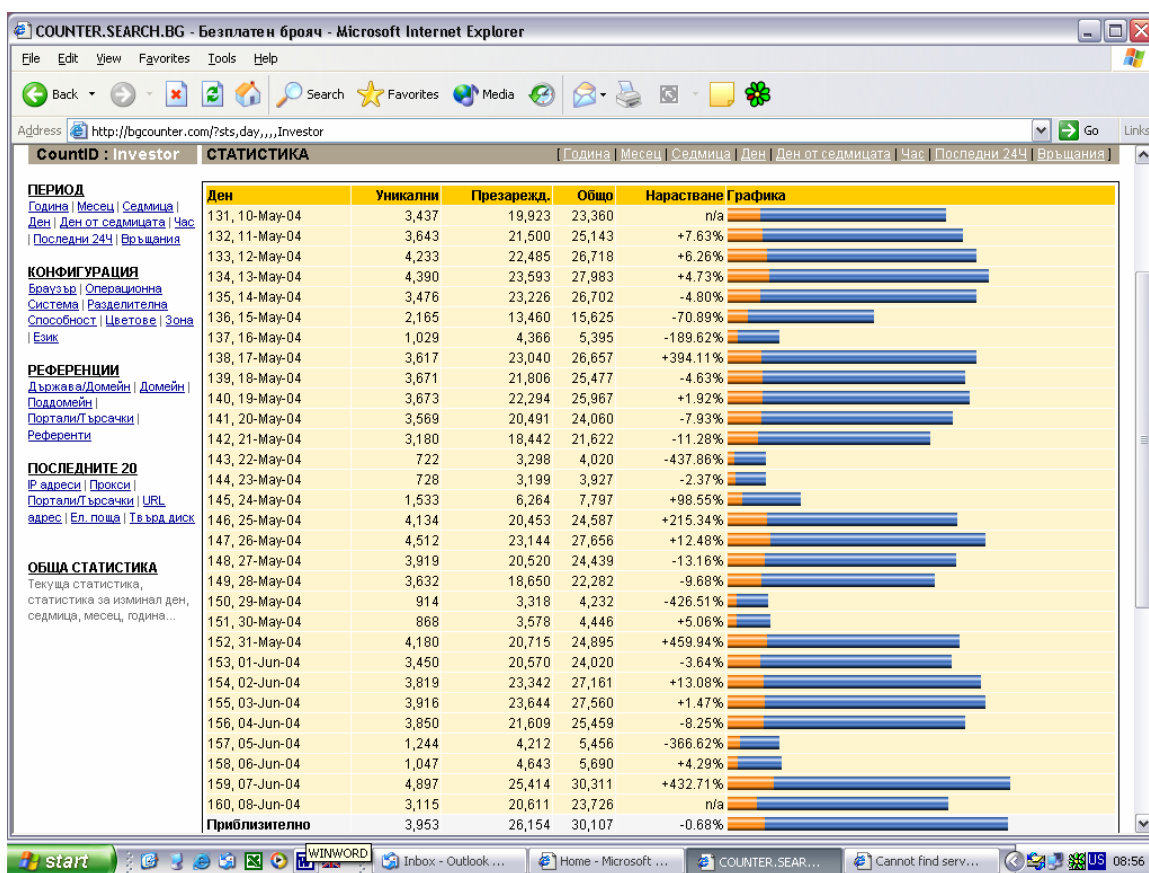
COUNTER.SEARCH.BG - Безплатен брояч - Microsoft Internet Explorer

File Edit View Favorites Tools Help

Back Search Favorites Media

Address http://bgcounter.com/?sts,day,,,,Investor Go Links

CountID : Investor СТАТИСТИКА [ Година | Месец | Седмица | Ден | Ден от седмицата | Час | Последни 24Ч | Връщания ]

ПЕРИОД
Година | Месец | Седмица | Ден | Ден от седмицата | Час | Последни 24Ч | Връщания

КОНФИГУРАЦИЯ
Браузър | Операционна Система | Разделителна Способност | Цветове | Зона | Език

РЕФЕРЕНЦИИ
Държава/Домейн | Домейн | Поддомейн | Портали/Търсачки | Референти

ПОСЛЕДНИТЕ 20
IP адреси | Прокси | Портали/Търсачки | URL адрес | Ел. поща | Твърд диск

ОБЩА СТАТИСТИКА
Текуща статистика, статистика за изминал ден, седмица, месец, година...

| Ден | Уникални | Презаређ. | Общо | Нарастване | Графика |
|---|---|---|---|---|---|
| 131, 10-May-04 | 3,437 | 19,923 | 23,360 | n/a | |
| 132, 11-May-04 | 3,643 | 21,500 | 25,143 | +7.63% | |
| 133, 12-May-04 | 4,233 | 22,485 | 26,718 | +6.26% | |
| 134, 13-May-04 | 4,390 | 23,593 | 27,983 | +4.73% | |
| 135, 14-May-04 | 3,476 | 23,226 | 26,702 | -4.80% | |
| 136, 15-May-04 | 2,165 | 13,460 | 15,625 | -70.89% | |
| 137, 16-May-04 | 1,029 | 4,366 | 5,395 | -189.62% | |
| 138, 17-May-04 | 3,617 | 23,040 | 26,657 | +394.11% | |
| 139, 18-May-04 | 3,671 | 21,806 | 25,477 | -4.63% | |
| 140, 19-May-04 | 3,673 | 22,294 | 25,967 | +1.92% | |
| 141, 20-May-04 | 3,569 | 20,491 | 24,060 | -7.93% | |
| 142, 21-May-04 | 3,180 | 18,442 | 21,622 | -11.28% | |
| 143, 22-May-04 | 722 | 3,298 | 4,020 | -437.86% | |
| 144, 23-May-04 | 728 | 3,199 | 3,927 | -2.37% | |
| 145, 24-May-04 | 1,533 | 6,264 | 7,797 | +98.55% | |
| 146, 25-May-04 | 4,134 | 20,453 | 24,587 | +215.34% | |
| 147, 26-May-04 | 4,512 | 23,144 | 27,656 | +12.48% | |
| 148, 27-May-04 | 3,919 | 20,520 | 24,439 | -13.16% | |
| 149, 28-May-04 | 3,632 | 18,650 | 22,282 | -9.68% | |
| 150, 29-May-04 | 914 | 3,318 | 4,232 | -426.51% | |
| 151, 30-May-04 | 868 | 3,578 | 4,446 | +5.06% | |
| 152, 31-May-04 | 4,180 | 20,715 | 24,895 | +459.94% | |
| 153, 01-Jun-04 | 3,450 | 20,570 | 24,020 | -3.64% | |
| 154, 02-Jun-04 | 3,819 | 23,342 | 27,161 | +13.08% | |
| 155, 03-Jun-04 | 3,916 | 23,644 | 27,560 | +1.47% | |
| 156, 04-Jun-04 | 3,850 | 21,609 | 25,459 | -8.25% | |
| 157, 05-Jun-04 | 1,244 | 4,212 | 5,456 | -366.62% | |
| 158, 06-Jun-04 | 1,047 | 4,643 | 5,690 | +4.29% | |
| 159, 07-Jun-04 | 4,897 | 25,414 | 30,311 | +432.71% | |
| 160, 08-Jun-04 | 3,115 | 20,611 | 23,726 | n/a | |
| Приблизително | 3,953 | 26,154 | 30,107 | -0.68% | |

start WINWORD Inbox - Outlook ... Home - Microsoft ... COUNTER.SEAR... Cannot find serv... US 08:56